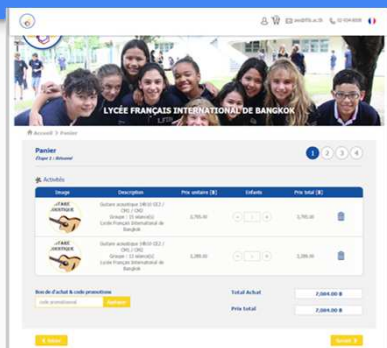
LYCÉE FRANÇAIS INTERNATIONAL DE BANGKOK

Accueil > Panier

Panier
Étape 1 : Résumé

1 2 3 4

Activités

| Image | Description | Prix unitaire (฿) | Enfants | Prix total (฿) |
|---|---|---|---|---|
| GUITARE ACOUSTIQUE | Guitare acoustique (MS-GS CE2 / CM1 / CM2) Groupe - 15 séance(s) Lycée Français International de Bangkok | 2,700.00 | - 1 + | 2,700.00 |
| GUITARE ACOUSTIQUE | Guitare acoustique (MS-GS CE2 / CM1 / CM2) Groupe - 12 séance(s) Lycée Français International de Bangkok | 2,200.00 | - 1 + | 2,200.00 |

Bon de d'achat & code promotions
code promotionnel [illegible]

Total Achat 2,604.00 ฿
Prix total 2,604.00 ฿

< Retour
Suivant >